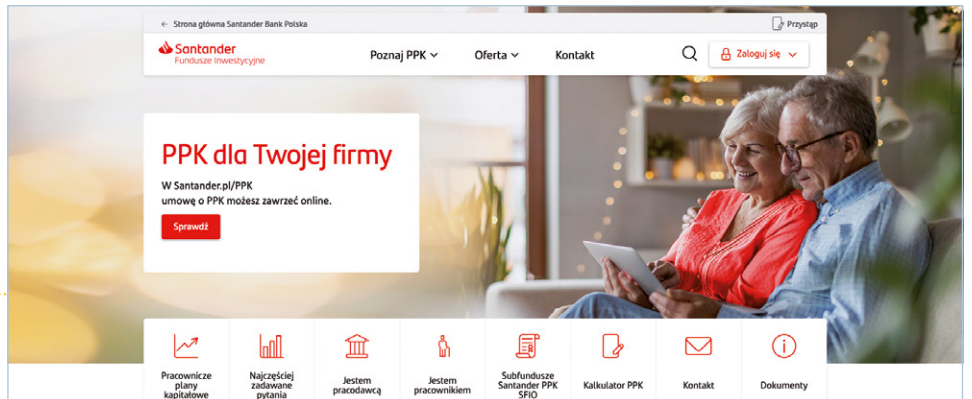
← Strona główna Santander Bank Polska

Przystąp

Santander
Fundusze Inwestycyjne

Poznaj PPK

Oferta

Kontakt

Zaloguj się

PPK dla Twojej firmy

W Santander.pl/PPK umowę o PPK możesz zawrzeć online.

Sprawdź

Pracownicze plany kapitałowe

Najczęściej zadawane pytania

Jestem pracodawcą

Jestem pracownikiem

Subfundusze Santander PPK SFIO

Kalkulator PPK

Kontakt

Dokumenty